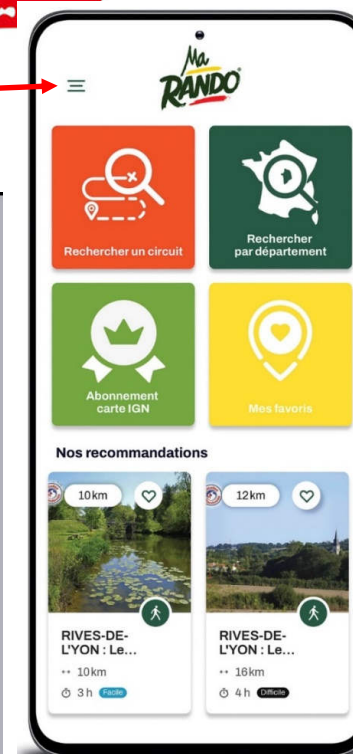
Ma RANDO

Rechercher un circuit

Rechercher par département

Abonnement carte IGN

Mes favoris

Nos recommandations

10km

RIVES-DE-L'YON : Le...

10km

3h Facile

12km

RIVES-DE-L'YON : Le...

18km

4h Difficile